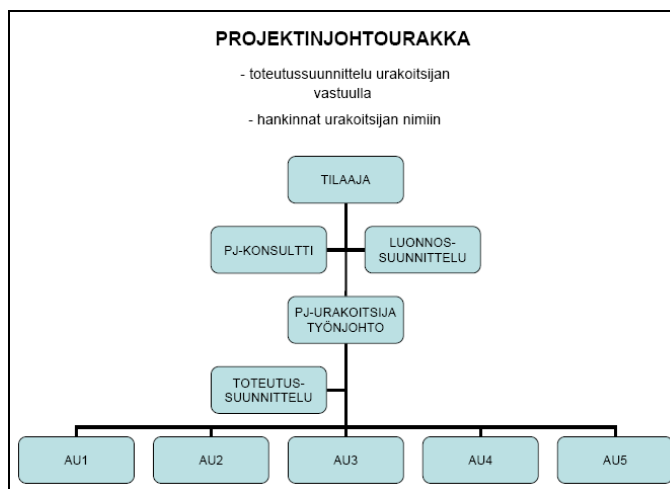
PROJEKTINJOHTOURAKKA

- toteutussuunnittelu urakoitsijan vastuulla

- hankinnat urakoitsijan nimiin

TILAAJA

PJ-KONSULTTI

LUONNOS-SUUNNITTELU

PJ-URAKOITSIJA TYÖNJOHTO

TOTEUTUS-SUUNNITTELU

AU1

AU2

AU3

AU4

AU5